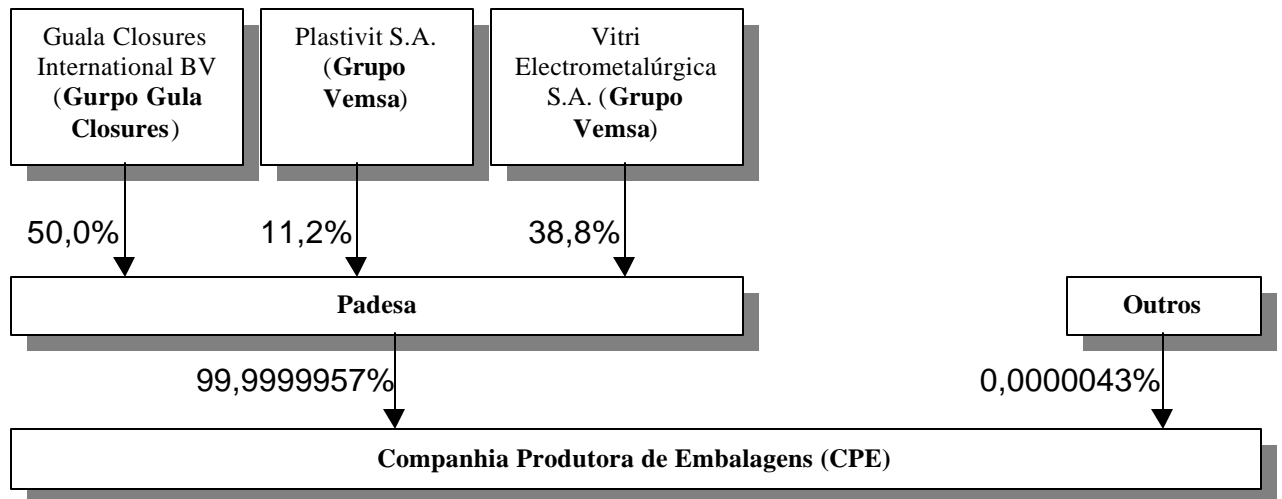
Guala Closures International BV (Gurpo Gula Closures)

Plastivit S.A. (Grupo Vemsa)

Vitri Electrometalúrgica S.A. (Grupo Vemsa)

50,0%

11,2%

38,8%

Padesa

Outros

99,9999957%

0,0000043%

Companhia Produtora de Embalagens (CPE)